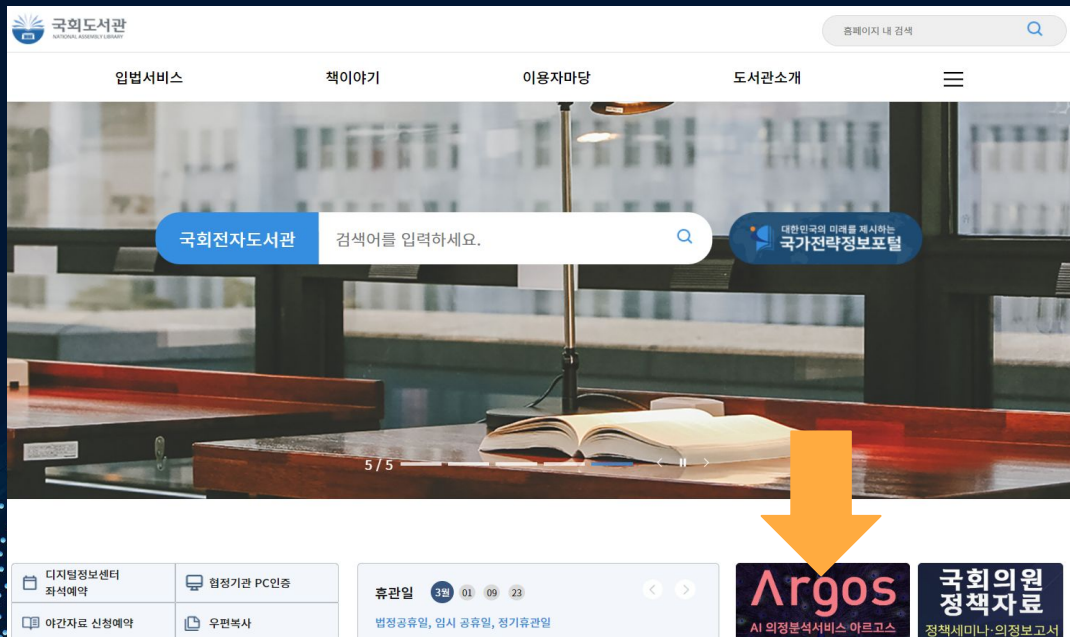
국회도서관
NATIONAL ASSEMBLY LIBRARY

홈페이지 내 검색

입법서비스
책이야기
이용자마당
도서관소개

국회전자도서관
검색어를 입력하세요.

대한민국의 미래를 제시하는
국가전략정보포털

5 / 5

디지털정보센터 좌석예약
협정기관 PC인증
야간자료 신청예약
우편복사

휴관일 3월 01 09 23
법정공휴일, 임시 공휴일, 정기휴관일

Argos
AI 의정분석서비스 아르고스

국회의원 정책자료
정책세미나·의정보고서